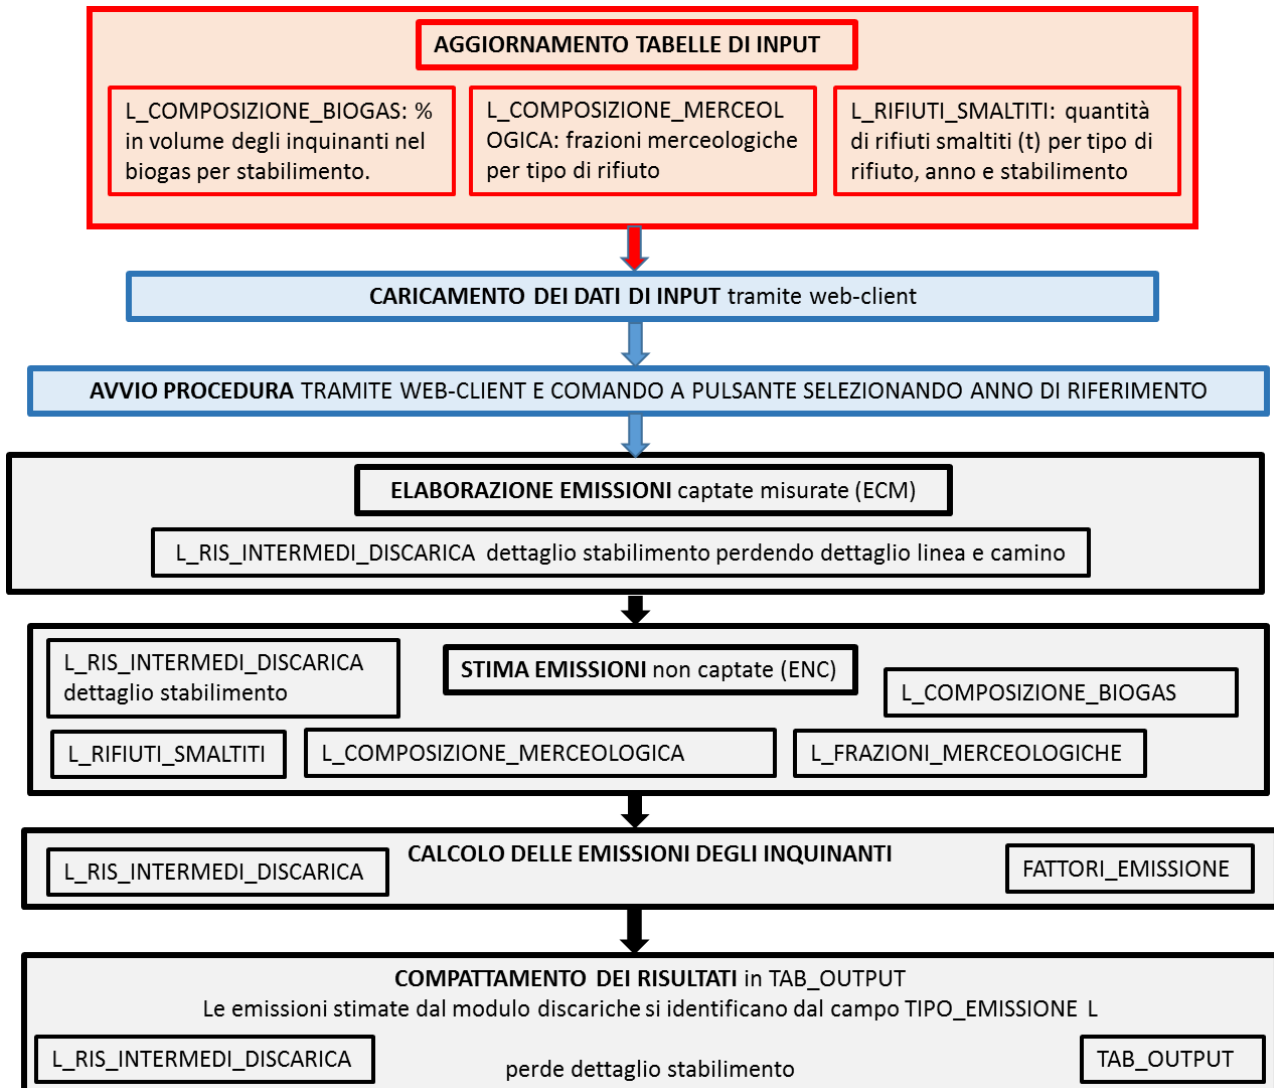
AGGIORNAMENTO TABELLE DI INPUT

L_COMPOSIZIONE_BIOGAS: % in volume degli inquinanti nel biogas per stabilimento.

L_COMPOSIZIONE_MERCEOLOGICA: frazioni merceologiche per tipo di rifiuto

L_RIFIUTI_SMALTITI: quantità di rifiuti smaltiti (t) per tipo di rifiuto, anno e stabilimento

CARICAMENTO DEI DATI DI INPUT tramite web-client

AVVIO PROCEDURA TRAMITE WEB-CLIENT E COMANDO A PULSANTE SELEZIONANDO ANNO DI RIFERIMENTO

ELABORAZIONE EMISSIONI captate misurate (ECM)

L_RIS_INTERMEDI_DISCARICA dettaglio stabilimento perdendo dettaglio linea e camino

L_RIS_INTERMEDI_DISCARICA dettaglio stabilimento

STIMA EMISSIONI non captate (ENC)

L_COMPOSIZIONE_BIOGAS

L_RIFIUTI_SMALTITI

L_COMPOSIZIONE_MERCEOLOGICA

L_FRAZIONI_MERCEOLOGICHE

L_RIS_INTERMEDI_DISCARICA

CALCOLO DELLE EMISSIONI DEGLI INQUINANTI

FATTORI_EMISSIONE

COMPATTAMENTO DEI RISULTATI in TAB_OUTPUT
Le emissioni stimate dal modulo discariche si identificano dal campo TIPO_EMISSIONE L

L_RIS_INTERMEDI_DISCARICA

perde dettaglio stabilimento

TAB_OUTPUT